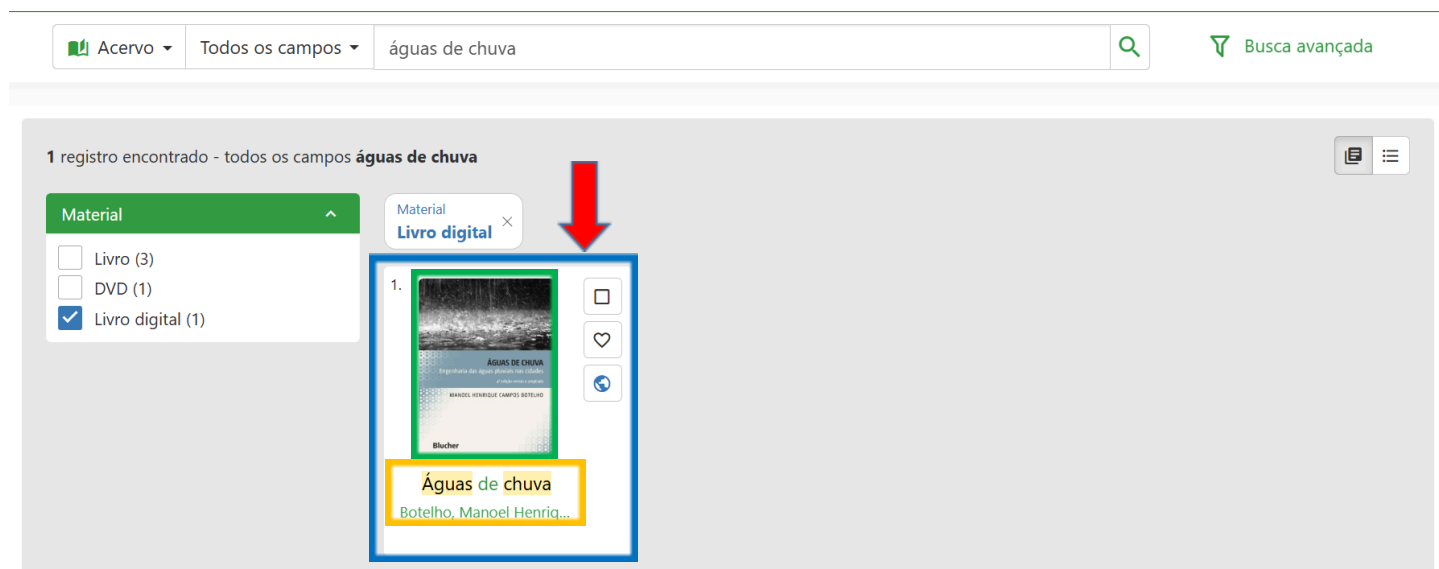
Acervo
Todos os campos
águas de chuva
Busca avançada

1 registro encontrado - todos os campos águas de chuva

Material
Livro (3)
DVD (1)
Livro digital (1)

Material
Livro digital

1.
ÁGUAS DE CHUVA
Engenharia das águas pluviais nas cidades
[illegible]
MANOEL HENRIQUE CAMPOS BOTELHO
Blucher

Águas de chuva
Botelho, Manoel Henriq...